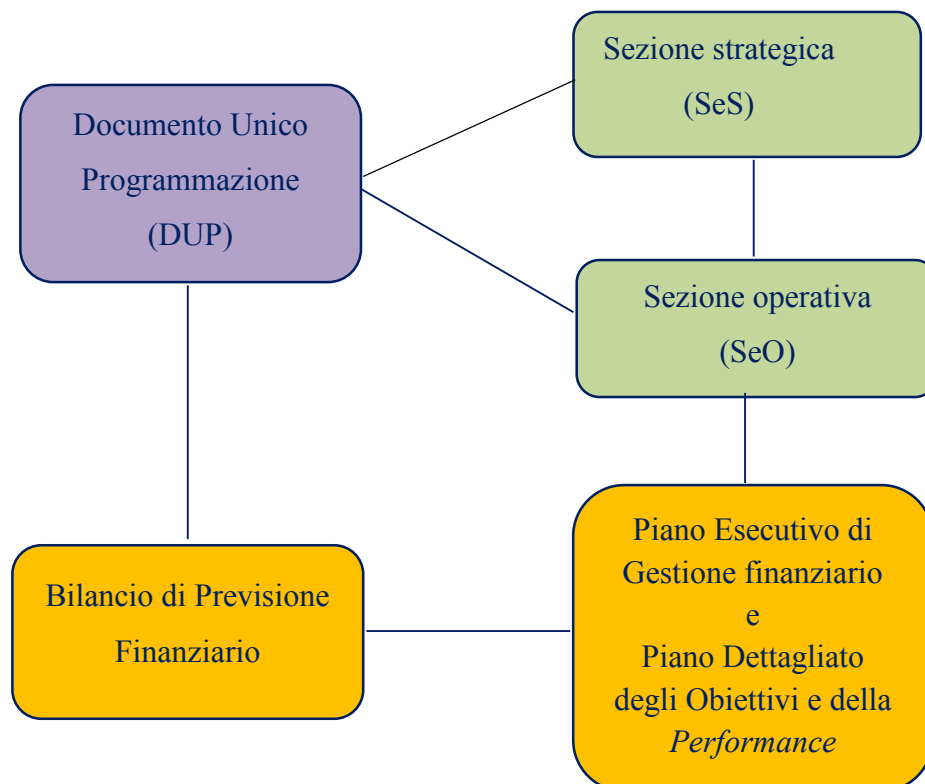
Documento Unico Programmazione (DUP)

Sezione strategica (SeS)

Sezione operativa (SeO)

Bilancio di Previsione Finanziario

Piano Esecutivo di Gestione finanziario e Piano Dettagliato degli Obiettivi e della Performance